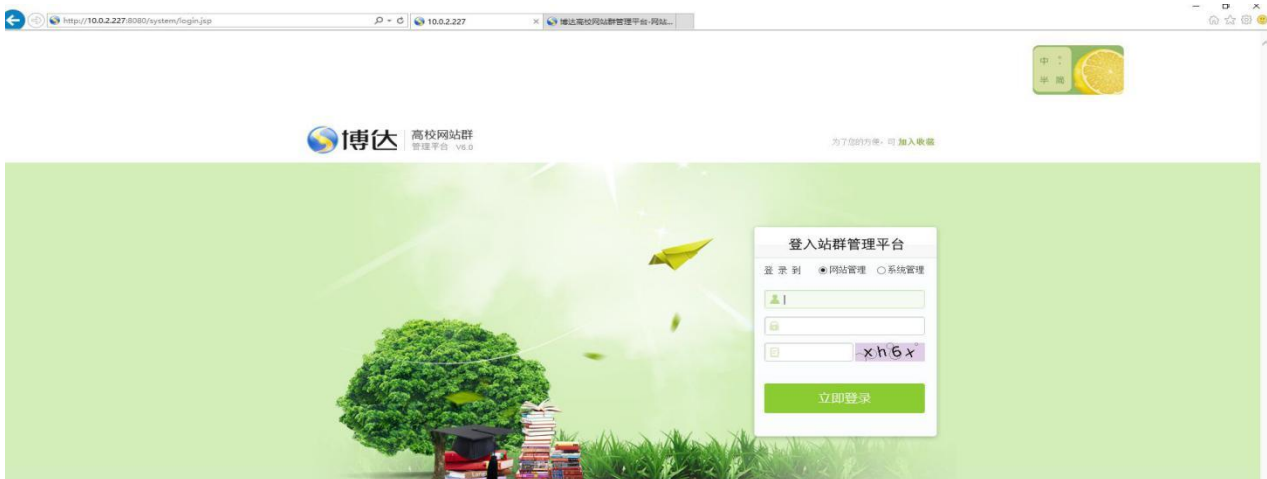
http://10.0.2.227:8080/system/login.jsp

10.0.2.227

博达高校网站群管理平台-网站...

中 午 时 间

博达 高校网站群 管理平台 V6.0

为了您的方便，可 加入收藏

登入站群管理平台

登 录 到 ◉网站管理 ○系统管理

xh6x

立即登录